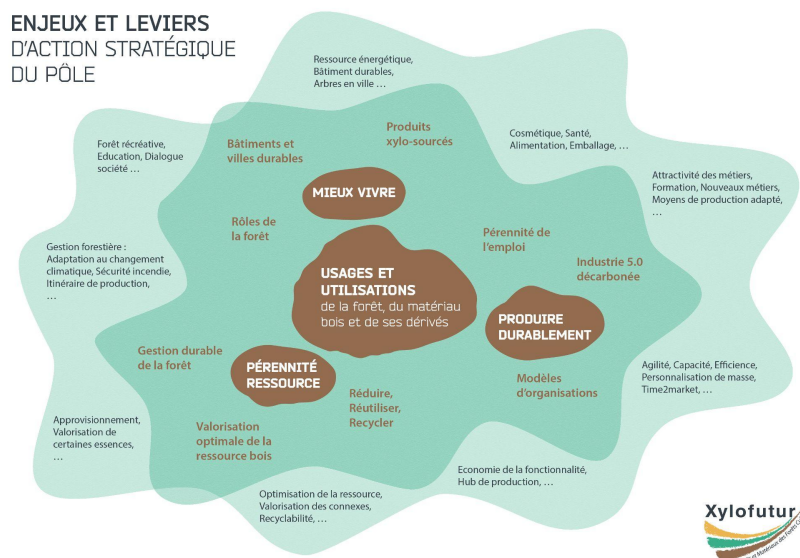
ENJEUX ET LEVIERS
D'ACTION STRATÉGIQUE
DU PÔLE

Ressource énergétique,
Bâtiment durables,
Arbres en ville …

Forêt récréative,
Education, Dialogue
société …

Bâtiments et
villes durables

Produits
xylo-sourcés

Cosmétique, Santé,
Alimentation, Emballage, …

Attractivité des métiers,
Formation, Nouveaux métiers,
Moyens de production adapté,
…

MIEUX VIVRE

Rôles de
la forêt

Pérennité de
l'emploi

Gestion forestière :
Adaptation au changement
climatique, Sécurité incendie,
Itinéraire de production,
…

USAGES ET
UTILISATIONS
de la forêt, du matériau
bois et de ses dérivés

Industrie 5.0
décarbonée

PRODUIRE
DURABLEMENT

Gestion durable
de la forêt

PÉRENNITÉ
RESSOURCE

Réduire,
Réutiliser,
Recycler

Modèles
d'organisations

Agilité, Capacité, Efficience,
Personnalisation de masse,
Time2market, …

Approvisionnement,
Valorisation de
certaines essences,
…

Valorisation
optimale de la
ressource bois

Economie de la fonctionnalité,
Hub de production, …

Optimisation de la ressource,
Valorisation des connexes,
Recyclabilité, …

Xylofutur
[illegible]